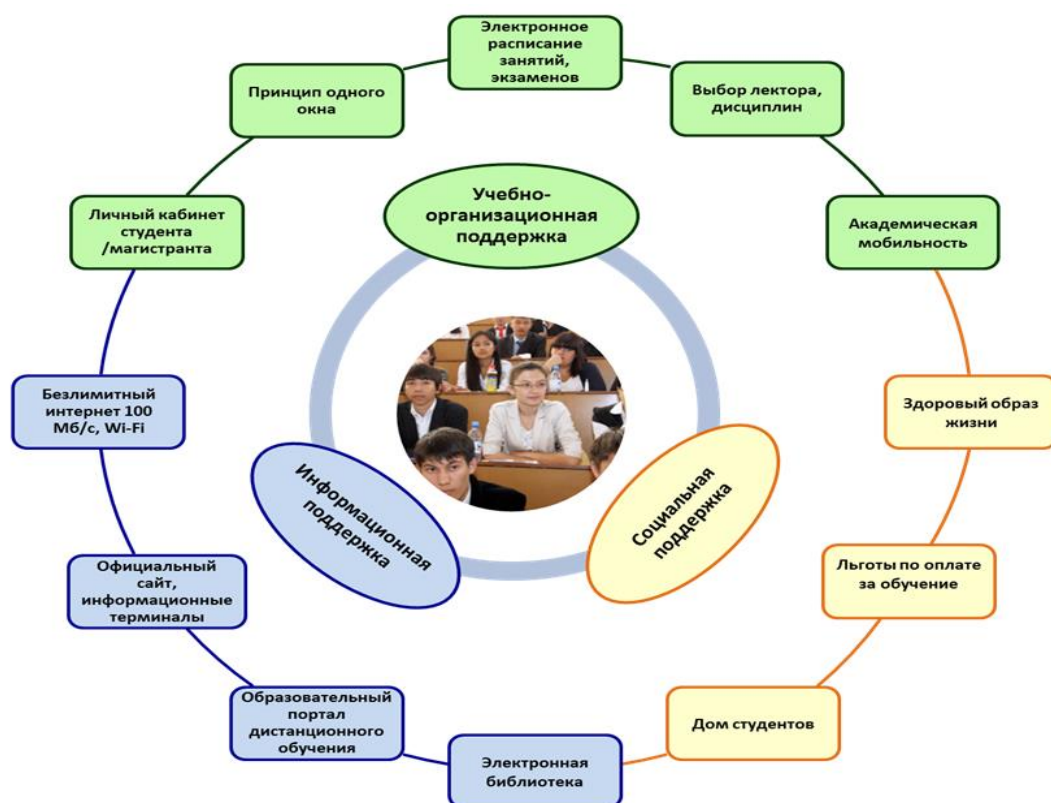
Электронное расписание занятий, экзаменов

Принцип одного окна

Выбор лектора, дисциплин

Учебно-организационная поддержка

Личный кабинет студента /магистранта

Академическая мобильность

Безлимитный интернет 100 Мб/с, Wi-Fi

Здоровый образ жизни

Информационная поддержка

Социальная поддержка

Официальный сайт, информационные терминалы

Льготы по оплате за обучение

Образовательный портал дистанционного обучения

Дом студентов

Электронная библиотека